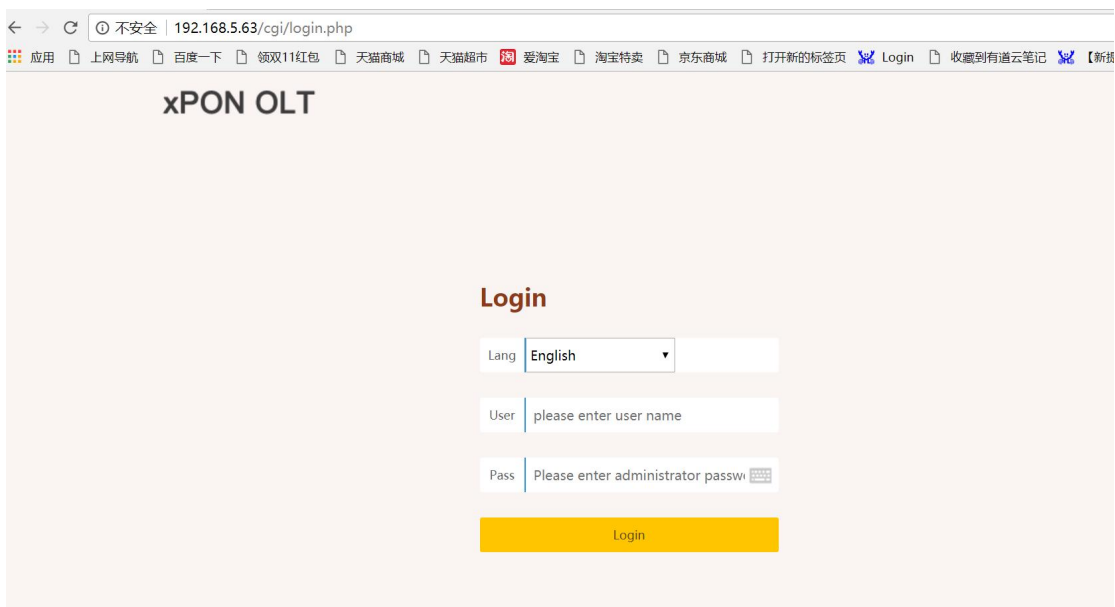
不安全 | 192.168.5.63/cgi/login.php

应用 上网导航 百度一下 领双11红包 天猫商城 天猫超市 爱淘宝 淘宝特卖 京东商城 打开新的标签页 Login 收藏到有道云笔记 【新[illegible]

xPON OLT

Login

Lang English

User please enter user name

Pass Please enter administrator passw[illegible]

Login